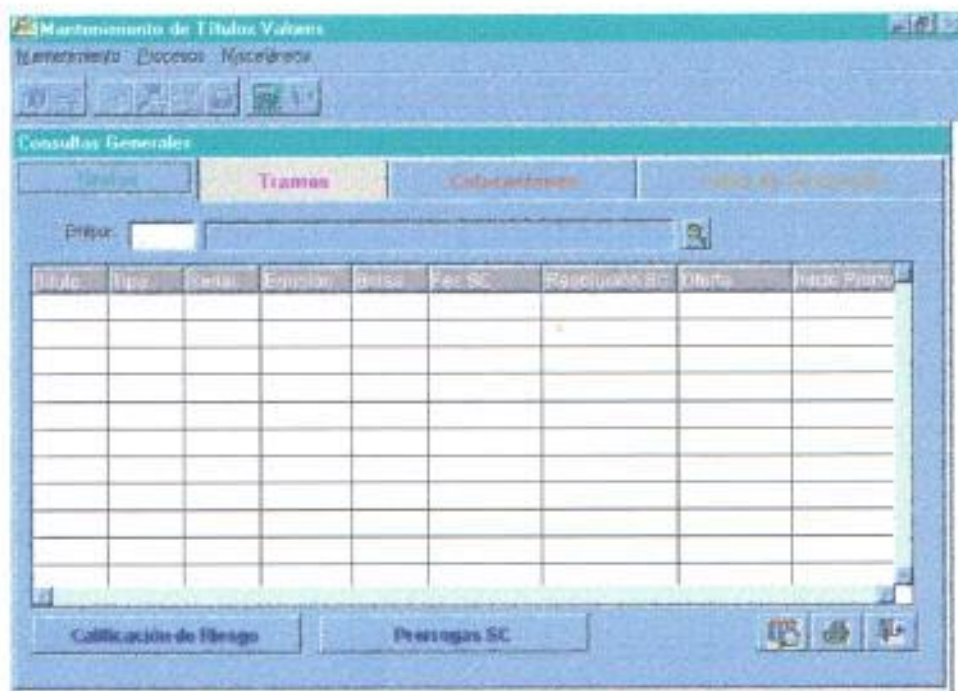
Mantenimiento de Títulos Valores

Mantenimiento Procesos Miscelánea

Consultas Generales

Títulos | Tramos | Colocaciones | Tabla de Desarrollo

Emisor

| Título | Tipo | Serie | Emisión | Bolsa | Fec SC | Resolución SC | Oferta | Inicio Prorr |
|---|---|---|---|---|---|---|---|---|
| | | | | | | | | |

Calificación de Riesgo

Prorrogas SC